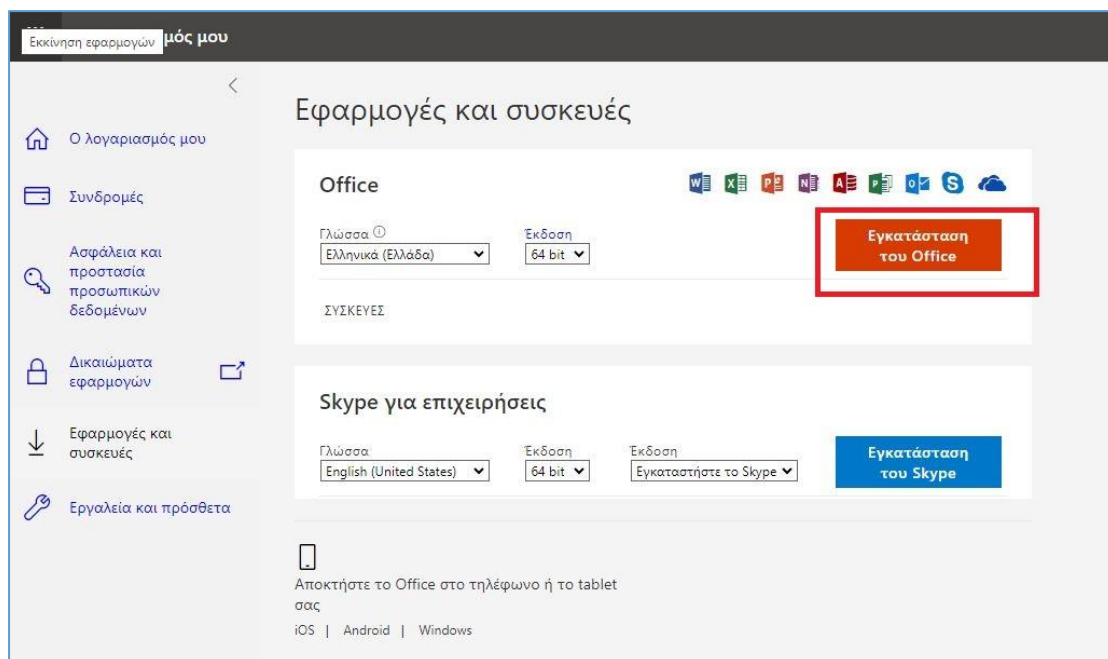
Εκκίνηση εφαρμογών μός μου

Ο λογαριασμός μου

Συνδρομές

Ασφάλεια και προστασία προσωπικών δεδομένων

Δικαιώματα εφαρμογών

Εφαρμογές και συσκευές

Εργαλεία και πρόσθετα

Εφαρμογές και συσκευές

Office

Γλώσσα
Ελληνικά (Ελλάδα)

Έκδοση
64 bit

Εγκατάσταση του Office

ΣΥΣΚΕΥΕΣ

Skype για επιχειρήσεις

Γλώσσα
English (United States)

Έκδοση
64 bit

Έκδοση
Εγκαταστήστε το Skype

Εγκατάσταση του Skype

Αποκτήστε το Office στο τηλέφωνο ή το tablet σας

iOS | Android | Windows